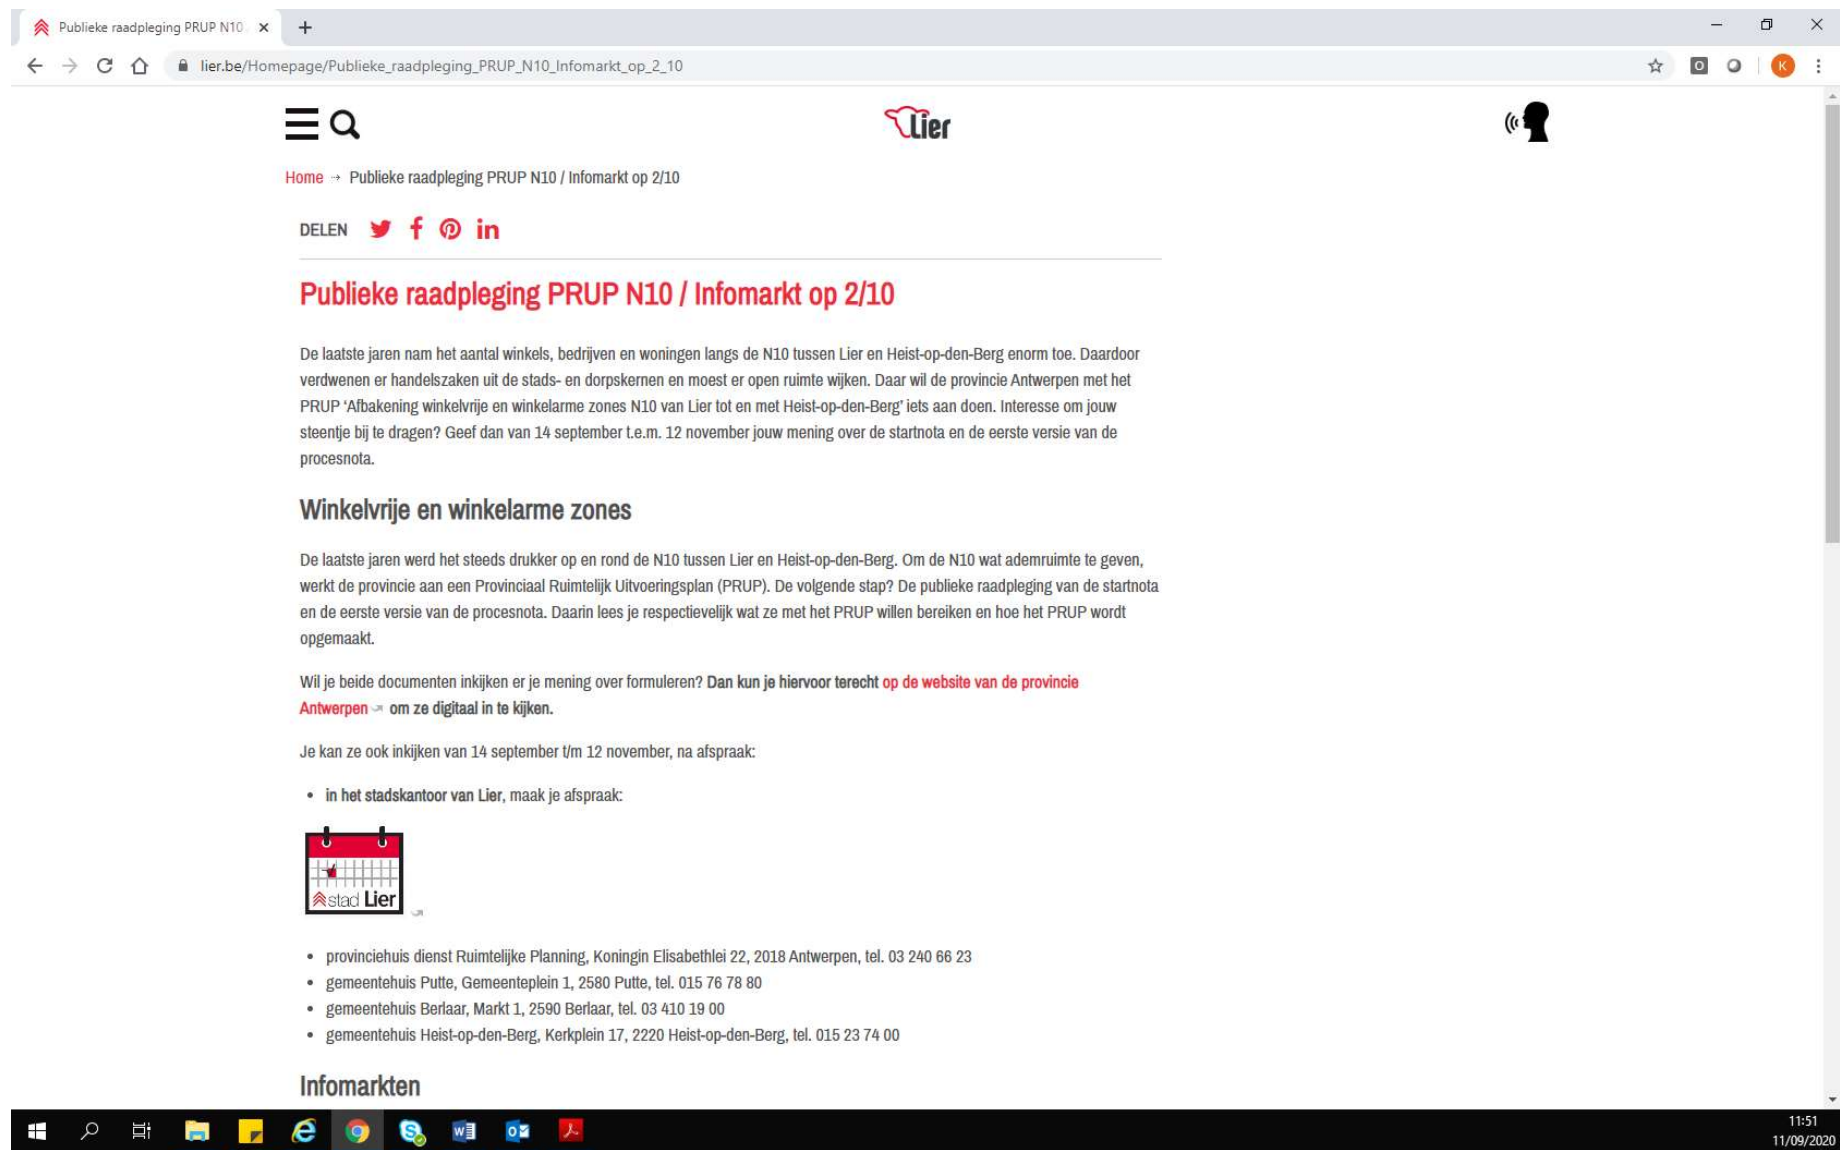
Publieke raadpleging PRUP N10

lier.be/Homepage/Publieke_raadpleging_PRUP_N10_Infomarkt_op_2_10

K

Lier

Home → Publieke raadpleging PRUP N10 / Infomarkt op 2/10

DELEN

Publieke raadpleging PRUP N10 / Infomarkt op 2/10

De laatste jaren nam het aantal winkels, bedrijven en woningen langs de N10 tussen Lier en Heist-op-den-Berg enorm toe. Daardoor verdwenen er handelszaken uit de stads- en dorpskernen en moest er open ruimte wijken. Daar wil de provincie Antwerpen met het PRUP 'Afbakening winkelvrije en winkelarme zones N10 van Lier tot en met Heist-op-den-Berg' iets aan doen. Interesse om jouw steentje bij te dragen? Geef dan van 14 september t.e.m. 12 november jouw mening over de startnota en de eerste versie van de procesnota.

Winkelvrije en winkelarme zones

De laatste jaren werd het steeds drukker op en rond de N10 tussen Lier en Heist-op-den-Berg. Om de N10 wat ademruimte te geven, werkt de provincie aan een Provinciaal Ruimtelijk Uitvoeringsplan (PRUP). De volgende stap? De publieke raadpleging van de startnota en de eerste versie van de procesnota. Daarin lees je respectievelijk wat ze met het PRUP willen bereiken en hoe het PRUP wordt opgemaakt.

Wil je beide documenten inkijken er je mening over formuleren? Dan kun je hiervoor terecht op de website van de provincie Antwerpen om ze digitaal in te kijken.

Je kan ze ook inkijken van 14 september t/m 12 november, na afspraak:

• in het stadskantoor van Lier, maak je afspraak:

stad Lier

• provinciehuis dienst Ruimtelijke Planning, Koningin Elisabethlei 22, 2018 Antwerpen, tel. 03 240 66 23
• gemeentehuis Putte, Gemeenteplein 1, 2580 Putte, tel. 015 76 78 80
• gemeentehuis Berlaar, Markt 1, 2590 Berlaar, tel. 03 410 19 00
• gemeentehuis Heist-op-den-Berg, Kerkplein 17, 2220 Heist-op-den-Berg, tel. 015 23 74 00

Infomarkten

11:51
11/09/2020